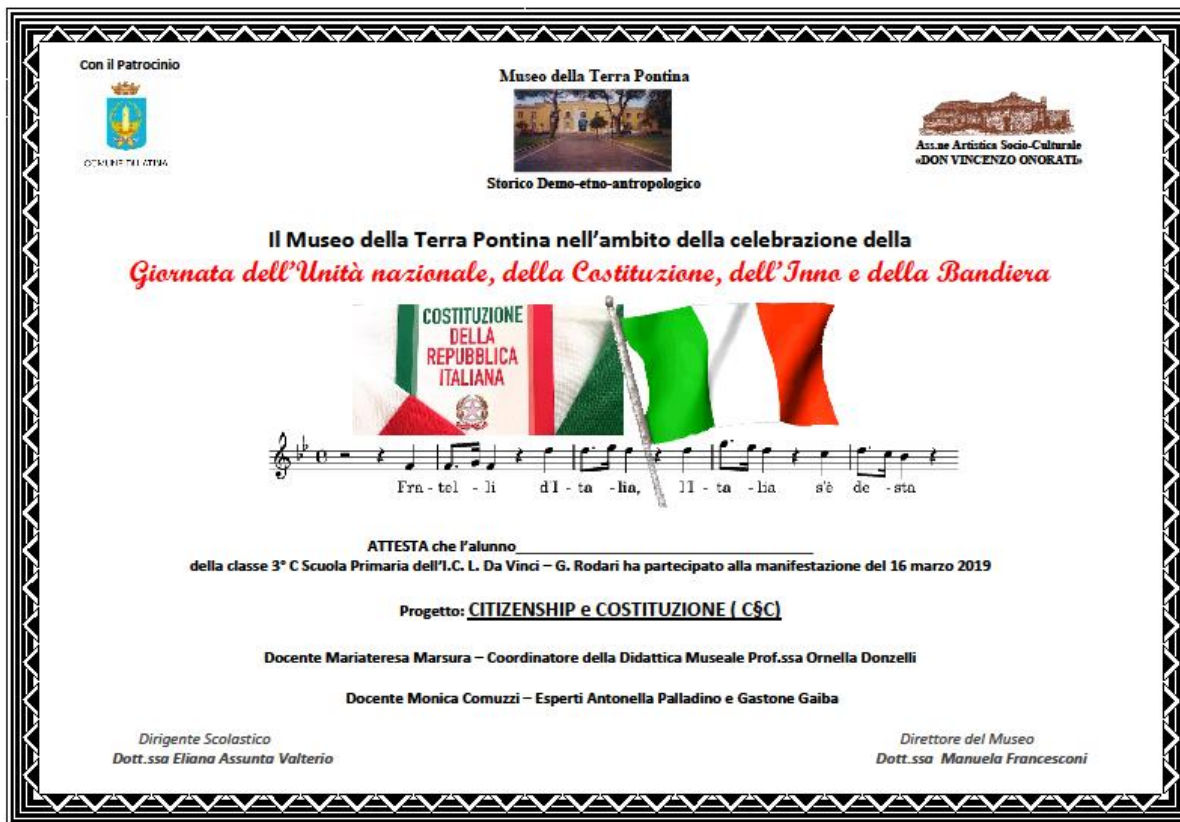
Con il Patrocinio

COMUNE DI LATINA

Museo della Terra Pontina

Storico Demo-etno-antropologico

Ass.ne Artistica Socio-Culturale «DON VINCENZO ONORATI»

Il Museo della Terra Pontina nell'ambito della celebrazione della

Giornata dell'Unità nazionale, della Costituzione, dell'Inno e della Bandiera

COSTITUZIONE DELLA REPUBBLICA ITALIANA

Fra - tel - li d'I - ta - lia, l'I - ta - lia s'è de - sta

ATTESTA che l'alunno_______________________________
della classe 3° C Scuola Primaria dell'I.C. L. Da Vinci – G. Rodari ha partecipato alla manifestazione del 16 marzo 2019

Progetto: CITIZENSHIP e COSTITUZIONE ( C§C)

Docente Mariateresa Marsura – Coordinatore della Didattica Museale Prof.ssa Ornella Donzelli

Docente Monica Comuzzi – Esperti Antonella Palladino e Gastone Gaiba

Dirigente Scolastico
Dott.ssa Eliana Assunta Valterio

Direttore del Museo
Dott.ssa Manuela Francesconi